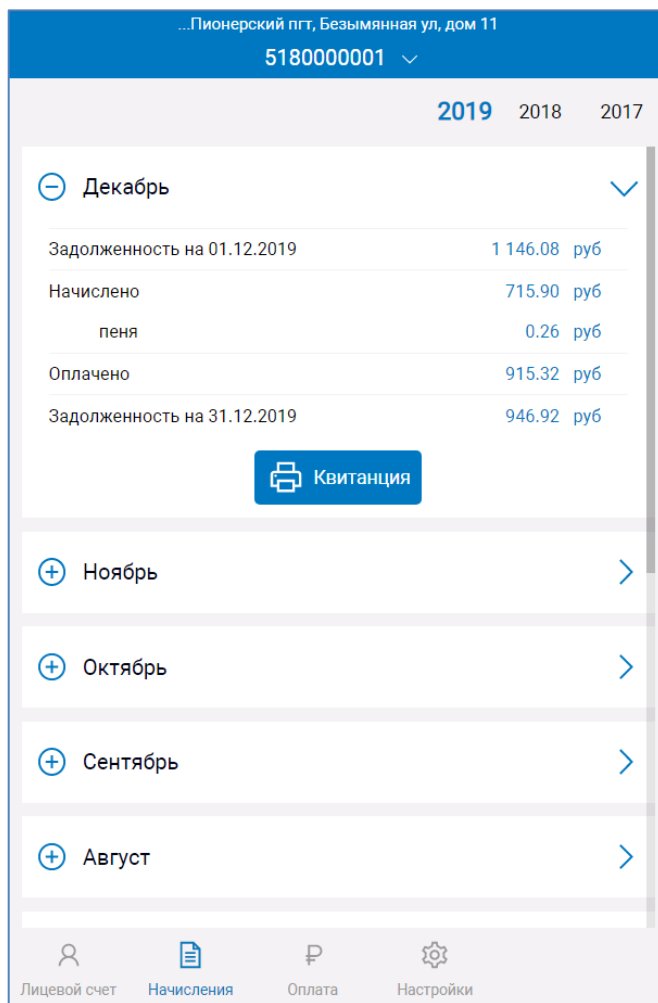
...Пионерский пгт, Безымянная ул, дом 11
5180000001

2019 2018 2017

Декабрь

| | |
|---|---|
| Задолженность на 01.12.2019 | 1 146.08 руб |
| Начислено | 715.90 руб |
| пеня | 0.26 руб |
| Оплачено | 915.32 руб |
| Задолженность на 31.12.2019 | 946.92 руб |

Квитанция

Ноябрь

Октябрь

Сентябрь

Август

Лицевой счет Начисления Оплата Настройки